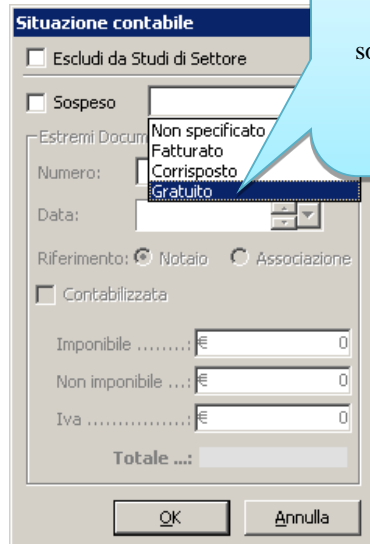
Situazione contabile

Escludi da Studi di Settore

Sospeso

Non specificato
Fatturato
Corrisposto
Gratuito

sc

Estremi Docum

Numero:

Data:

Riferimento: Notaio Associazione

Contabilizzata

Imponibile ........: € 0

Non imponibile ...: € 0

Iva ................: € 0

Totale ...:

OK

Annulla